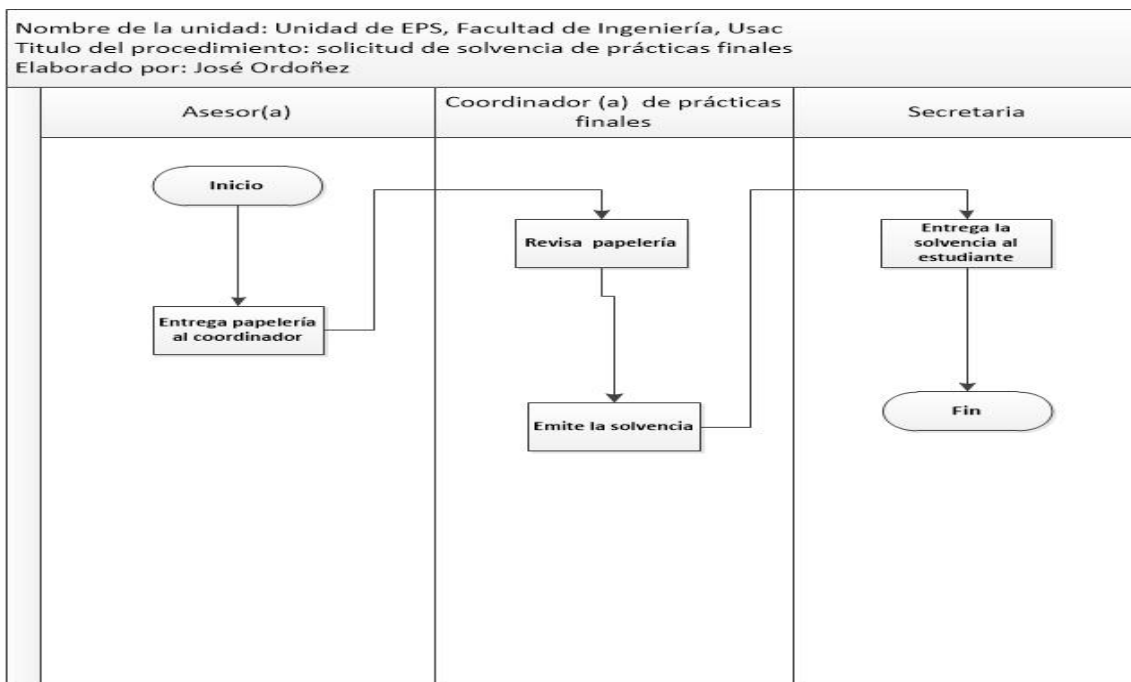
Nombre de la unidad: Unidad de EPS, Facultad de Ingeniería, Usac
Titulo del procedimiento: solicitud de solvencia de prácticas finales
Elaborado por: José Ordoñez

Asesor(a)

Coordinador (a) de prácticas finales

Secretaria

Inicio

Entrega papelería al coordinador

Revisa papelería

Emite la solvencia

Entrega la solvencia al estudiante

Fin